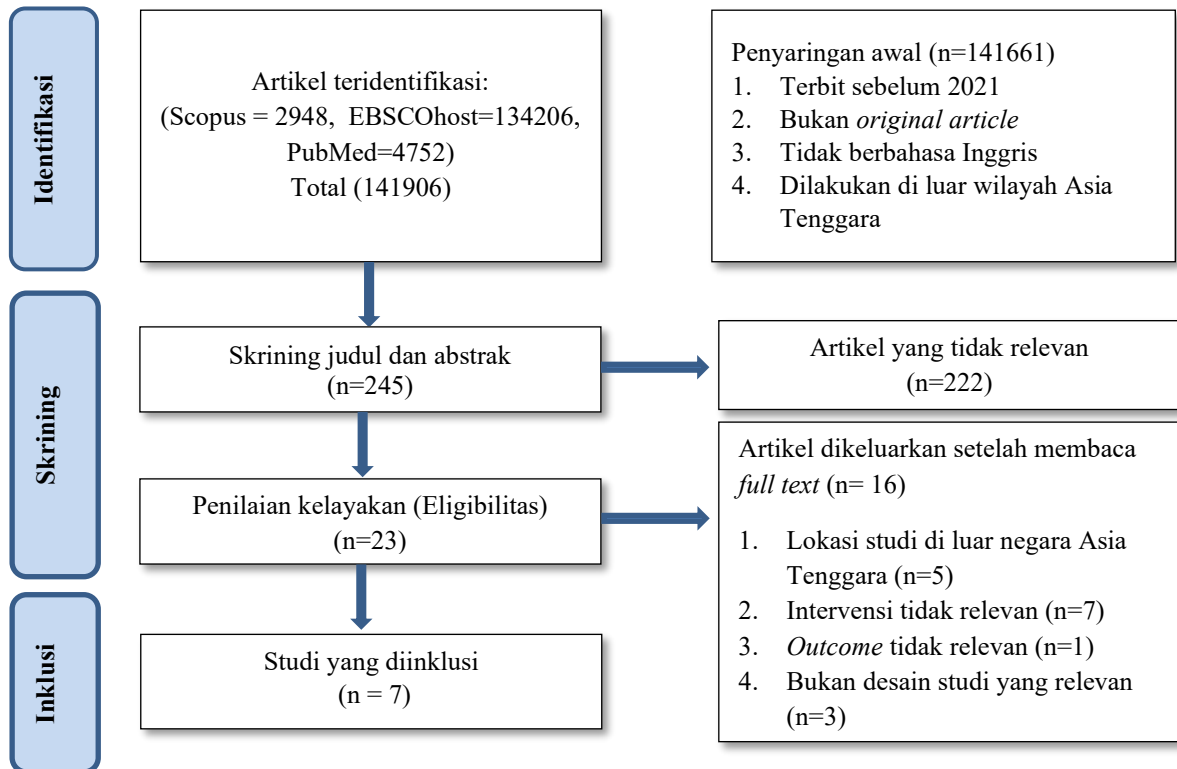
Identifikasi

Artikel teridentifikasi:
(Scopus = 2948, EBSCOhost=134206, PubMed=4752)
Total (141906)

Penyaringan awal (n=141661)
1. Terbit sebelum 2021
2. Bukan original article
3. Tidak berbahasa Inggris
4. Dilakukan di luar wilayah Asia Tenggara

Skrining

Skrining judul dan abstrak
(n=245)

Artikel yang tidak relevan
(n=222)

Penilaian kelayakan (Eligibilitas)
(n=23)

Artikel dikeluarkan setelah membaca full text (n= 16)

1. Lokasi studi di luar negara Asia Tenggara (n=5)
2. Intervensi tidak relevan (n=7)
3. Outcome tidak relevan (n=1)
4. Bukan desain studi yang relevan (n=3)

Inklusi

Studi yang diinklusi
(n = 7)